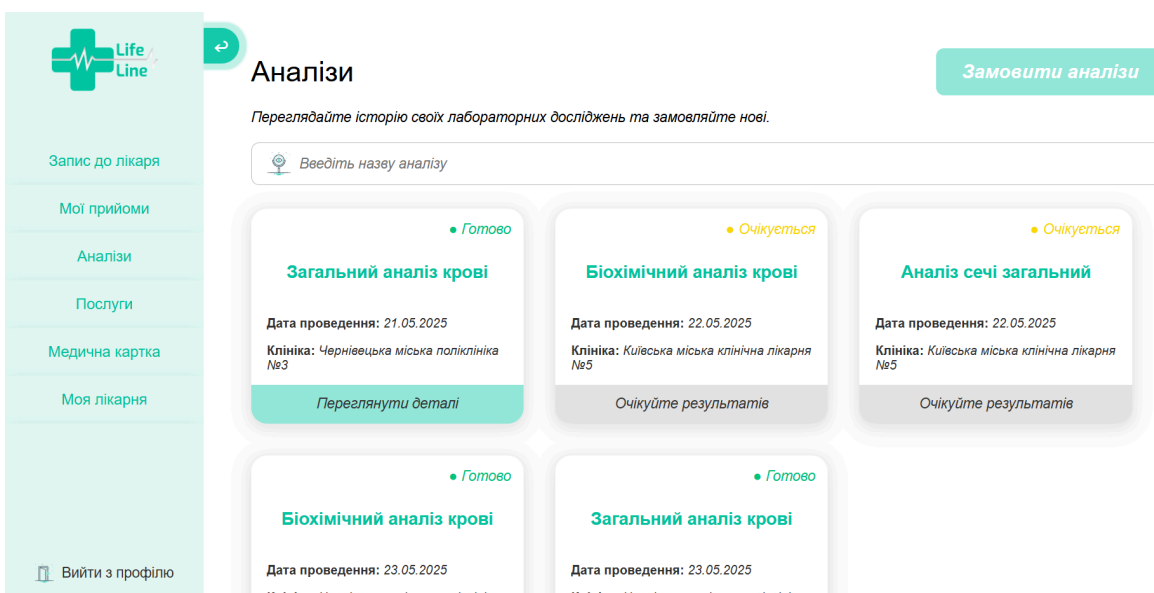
Life Line

Запис до лікаря

Мої прийоми

Аналізи

Послуги

Медична картка

Моя лікарня

Вийти з профілю

Аналізи

Замовити аналізи

Переглядайте історію своїх лабораторних досліджень та замовляйте нові.

Введіть назву аналізу

● Готово

Загальний аналіз крові

**Дата проведення:** 21.05.2025

**Клініка:** Чернівецька міська поліклініка №3

Переглянути деталі

● Очікується

Біохімічний аналіз крові

**Дата проведення:** 22.05.2025

**Клініка:** Київська міська клінічна лікарня №5

Очікуйте результатів

● Очікується

Аналіз сечі загальний

**Дата проведення:** 22.05.2025

**Клініка:** Київська міська клінічна лікарня №5

Очікуйте результатів

● Готово

Біохімічний аналіз крові

**Дата проведення:** 23.05.2025

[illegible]

● Готово

Загальний аналіз крові

**Дата проведення:** 23.05.2025

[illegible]